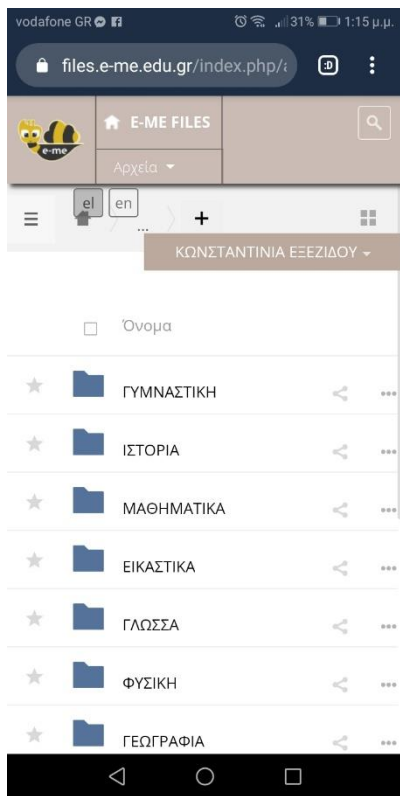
vodafone GR 31% 1:15 μ.μ.

files.e-me.edu.gr/index.php/

:D

e-me

E-ME FILES

Αρχεία

el en

...

+

ΚΩΝΣΤΑΝΤΙΝΙΑ ΕΞΕΖΙΔΟΥ

Όνομα

ΓΥΜΝΑΣΤΙΚΗ

ΙΣΤΟΡΙΑ

ΜΑΘΗΜΑΤΙΚΑ

ΕΙΚΑΣΤΙΚΑ

ΓΛΩΣΣΑ

ΦΥΣΙΚΗ

ΓΕΩΓΡΑΦΙΑ